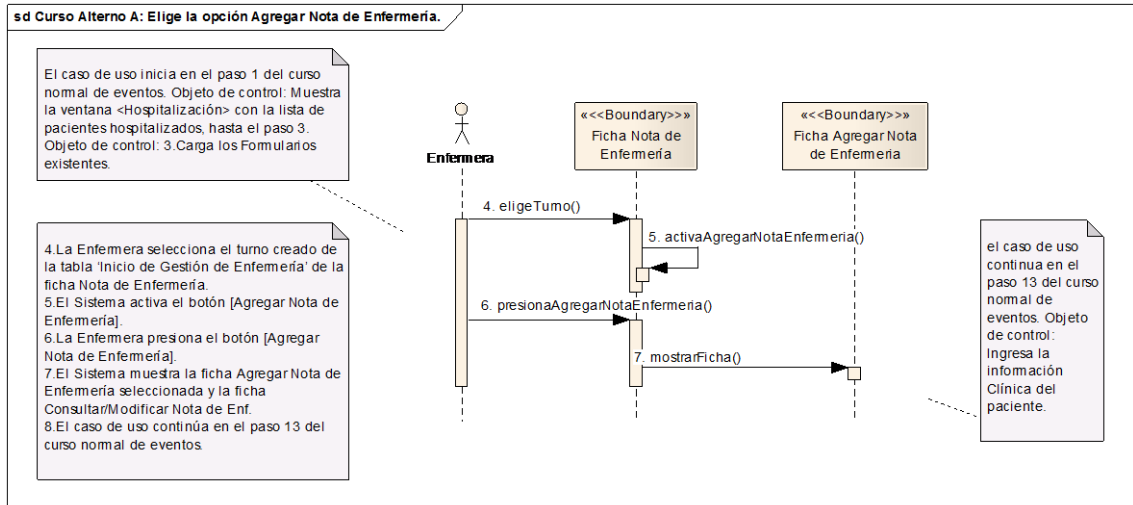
sd Curso Alterno A: Elige la opción Agregar Nota de Enfermería.

El caso de uso inicia en el paso 1 del curso normal de eventos. Objeto de control: Muestra la ventana <Hospitalización> con la lista de pacientes hospitalizados, hasta el paso 3. Objeto de control: 3.Carga los Formularios existentes.

Enfermera

«<<Boundary>>» Ficha Nota de Enfermería

«<<Boundary>>» Ficha Agregar Nota de Enfermeria

4. eligeTurno()

5. activaAgregarNotaEnfermeria()

6. presionaAgregarNotaEnfermeria()

7. mostrarFicha()

4.La Enfermera selecciona el turno creado de la tabla 'Inicio de Gestión de Enfermería' de la ficha Nota de Enfermería.
5.El Sistema activa el botón [Agregar Nota de Enfermería].
6.La Enfermera presiona el botón [Agregar Nota de Enfermería].
7.El Sistema muestra la ficha Agregar Nota de Enfermería seleccionada y la ficha Consultar/Modificar Nota de Enf.
8.El caso de uso continúa en el paso 13 del curso normal de eventos.

el caso de uso continua en el paso 13 del curso normal de eventos. Objeto de control: Ingresa la información Clínica del paciente.